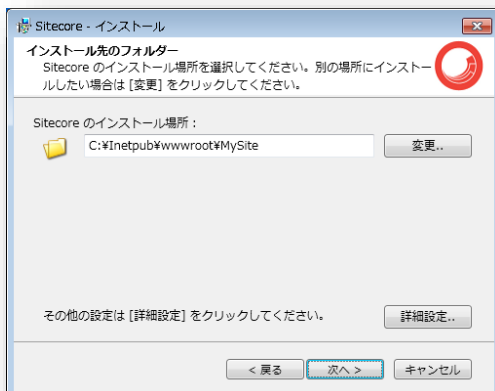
Sitecore - インストール

インストール先のフォルダー
Sitecore のインストール場所を選択してください。別の場所にインストールしたい場合は [変更] をクリックしてください。

Sitecore のインストール場所：
C:¥Inetpub¥wwwroot¥MySite
変更..

その他の設定は [詳細設定] をクリックしてください。
詳細設定..

< 戻る
次へ >
キャンセル